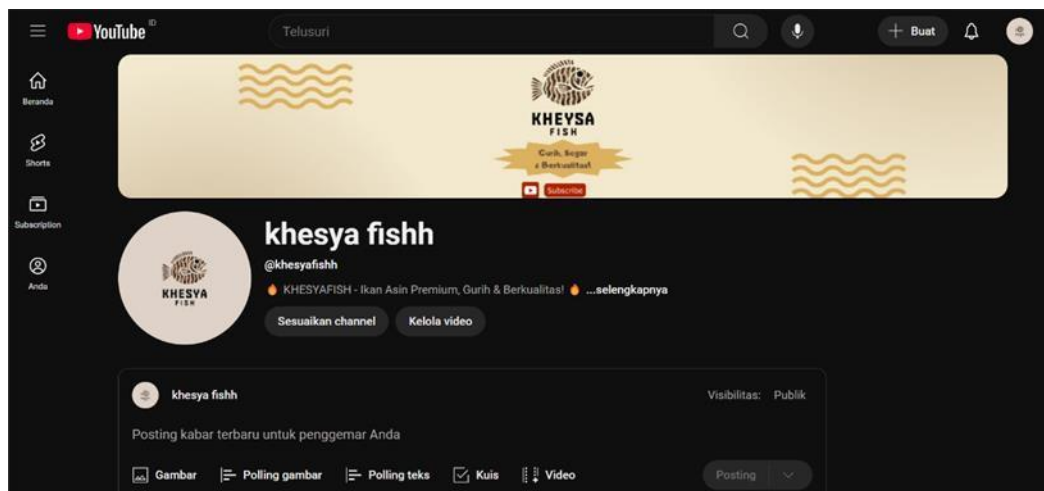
YouTube ID

Telusuri

+ Buat

Beranda

Shorts

Subscription

Anda

KHEYSA
FISH

Gurih, Segar
& Berkualitas!

Subscribe

KHESYA
FISH

khesya fishh

@khesyafishh

🔥 KHESYAFISH - Ikan Asin Premium, Gurih & Berkualitas! 🔥 ...selengkapnya

Sesuaikan channel

Kelola video

khesya fishh

Visibilitas: Publik

Posting kabar terbaru untuk penggemar Anda

Gambar

Polling gambar

Polling teks

Kuis

Video

Posting